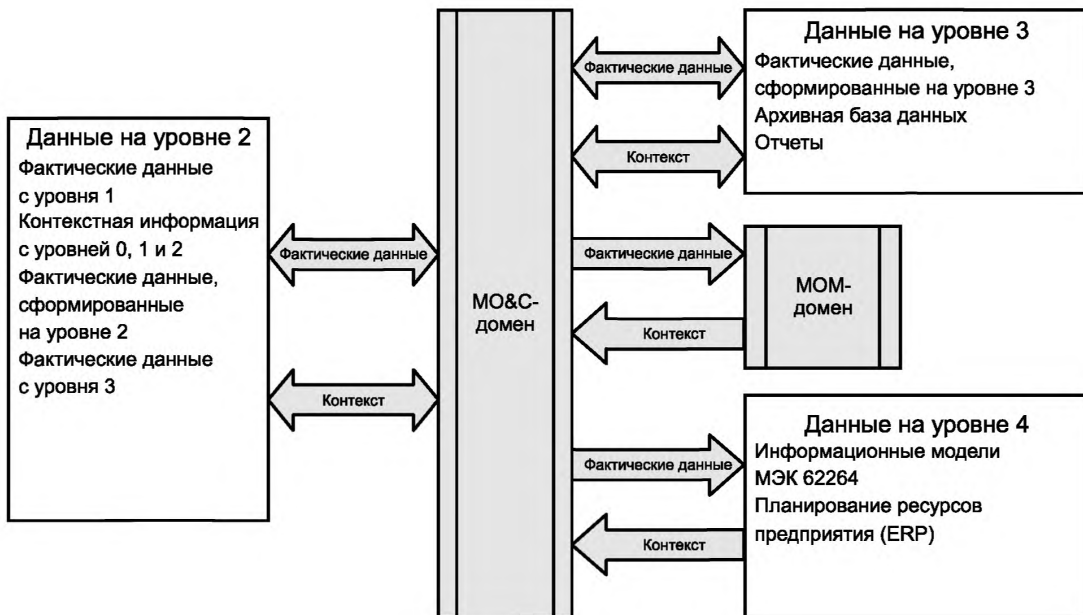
Данные на уровне 2
Фактические данные с уровня 1
Контекстная информация с уровней 0, 1 и 2
Фактические данные, сформированные на уровне 2
Фактические данные с уровня 3

Фактические данные

Контекст

MO&C-домен

Фактические данные

Контекст

Данные на уровне 3
Фактические данные, сформированные на уровне 3
Архивная база данных
Отчеты

Фактические данные

Контекст

MOM-домен

Фактические данные

Контекст

Данные на уровне 4
Информационные модели МЭК 62264
Планирование ресурсов предприятия (ERP)